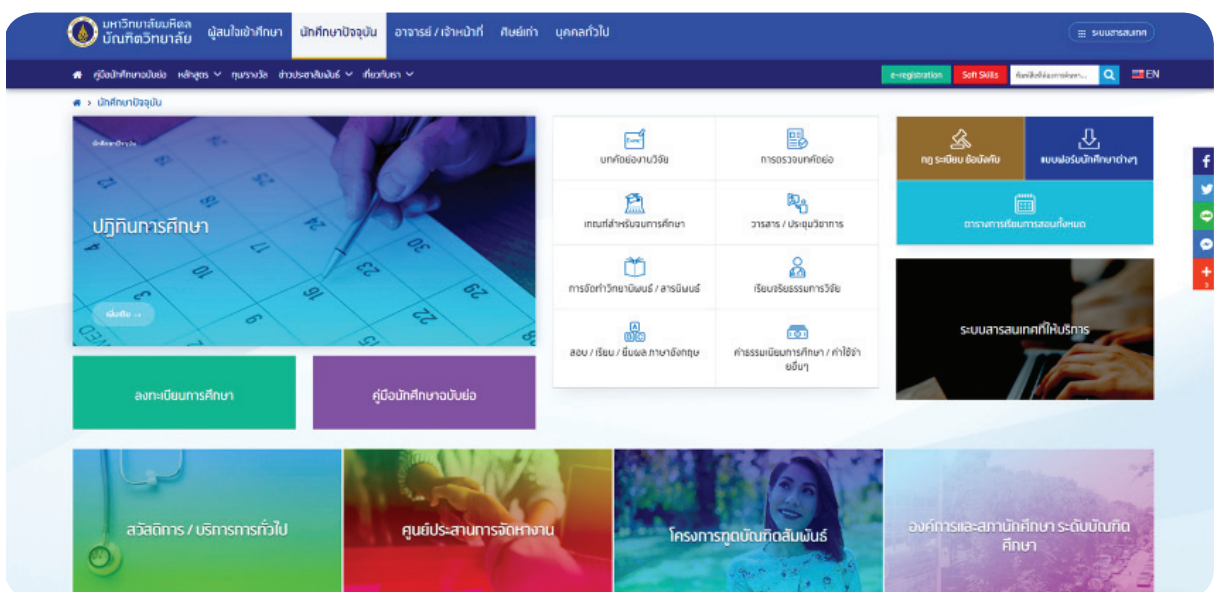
มหาวิทยาลัยมหิดล
บัณฑิตวิทยาลัย

ผู้สนใจเข้าศึกษา นักศึกษาปัจจุบัน อาจารย์ / เจ้าหน้าที่ ศิษย์เก่า บุคคลทั่วไป

ระบบสารสนเทศ

คู่มือนักศึกษาฉบับย่อ หลักสูตร ทุนรางวัล ข่าวประชาสัมพันธ์ เกี่ยวกับเรา

e-registration Soft Skills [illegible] EN

นักศึกษาปัจจุบัน

นักศึกษาปัจจุบัน

ปฏิทินการศึกษา

เพิ่มเติม

ลงทะเบียนการศึกษา

คู่มือนักศึกษาฉบับย่อ

บทคัดย่องานวิจัย

การตรวจบทคัดย่อ

เกณฑ์สำหรับจบการศึกษา

วารสาร / ประชุมวิชาการ

การจัดทำวิทยานิพนธ์ / สารนิพนธ์

เรียนจริยธรรมการวิจัย

สอบ / เรียน / ยื่นผล ภาษาอังกฤษ

ค่าธรรมเนียมการศึกษา / ค่าใช้จ่ายอื่นๆ

กฎ ระเบียบ ข้อบังคับ

แบบฟอร์มนักศึกษาต่างๆ

ตารางการเรียนการสอนทั้งหมด

ระบบสารสนเทศที่ให้บริการ

สวัสดิการ / บริการทั่วไป

ศูนย์ประสานการจัดหางาน

โครงการทูตบัณฑิตสัมพันธ์

องค์การและสภานักศึกษา ระดับบัณฑิตศึกษา